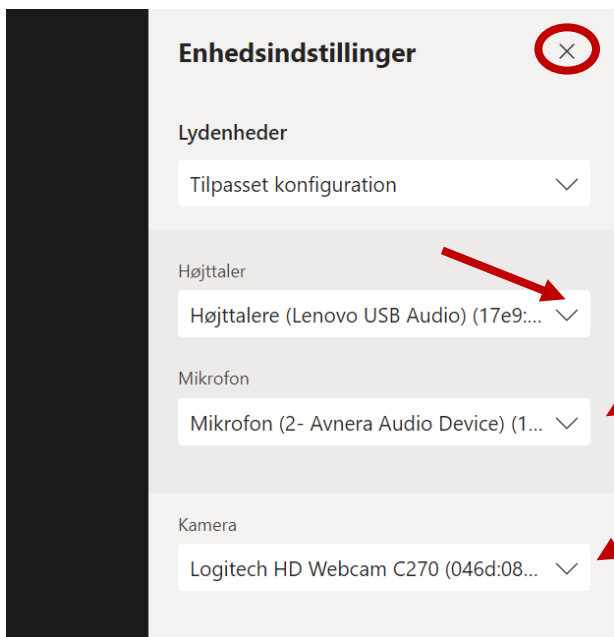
Enhedsindstillinger

×

Lydenheder

Tilpasset konfiguration

Højttaler

Højttalere (Lenovo USB Audio) (17e9:...

Mikrofon

Mikrofon (2- Avnera Audio Device) (1...

Kamera

Logitech HD Webcam C270 (046d:08...